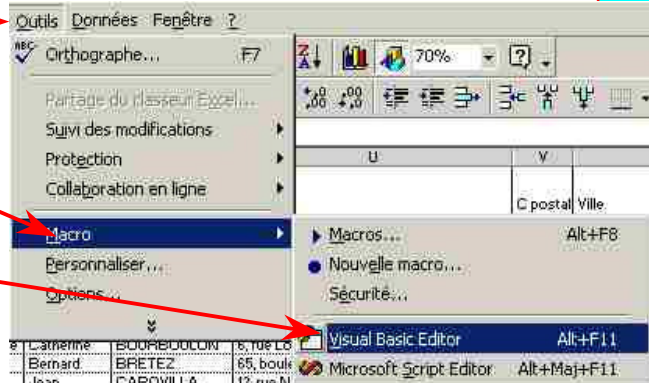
Outils Données Fenêtre ?

ABC Orthographe... F7

Partage du classeur Excel...

Suivi des modifications

Protection

Collaboration en ligne

Macro

Personnaliser...

Options...

70%

U V

C postal Ville

Macros... Alt+F8

Nouvelle macro...

Sécurité...

Visual Basic Editor Alt+F11

Microsoft Script Editor Alt+Maj+F11

Catherine BOURBOULON 6, rue Lo

Bernard BRETEZ 65, boul

Jean CAROVILLA 12, rue N